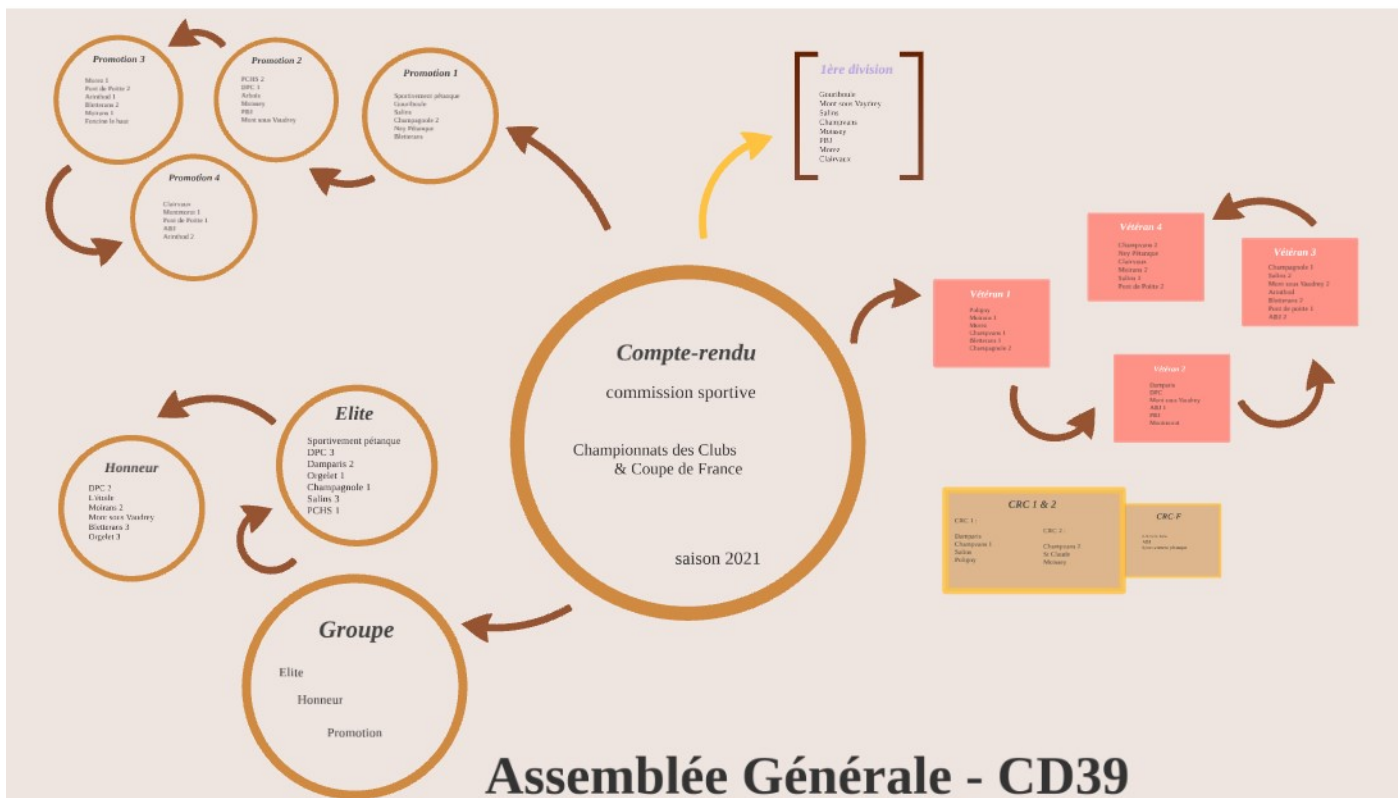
Promotion 3

Morez 3
Pont de Poitte 2
Arinthod 1
Bletterans 2
Moirans 1
Foncine le haut

Promotion 2

PCHS 2
DPC 1
Arbois
Moissey
PBJ
Mont sous Vaudrey

Promotion 1

Sportivement pétanque
Gourbeule
Salins
Champagnole 2
Ney Pétanque
Bletterans

Promotion 4

Clairvaux
Montmorot 1
Pont de Poitte 1
ABJ
Arinthod 2

1ère division

Gourbeule
Mont sous Vaudrey
Salins
Charnovans
Moissey
PBJ
Morez
Clairvaux

Vétéran 4

Champvans 1
Ney Pétanque
Clairvaux
Moirans 2
Salins 1
Pont de Poitte 2

Vétéran 3

Champagnole 1
Salins 2
Mont sous Vaudrey 2
Arinthod
Bletterans 2
Pont de poitte 1
ABJ 2

Vétéran 1

Poligny
Moirans 1
Morez
Champvans 1
Bletterans 1
Champagnole 2

Vétéran 2

Damparis
DPC
Mont sous Vaudrey
ABJ 1
PBJ
Montmorot

Compte-rendu

commission sportive

Championnats des Clubs & Coupe de France

saison 2021

Elite

Sportivement pétanque
DPC 3
Damparis 2
Orgelet 1
Champagnole 1
Salins 3
PCHS 1

Honneur

DPC 2
L'Etoile
Moirans 2
Mont sous Vaudrey
Bletterans 3
Orgelet 3

CRC 1 & 2

CRC 1 :
Damparis
Champvans 1
Salins
Poligny

CRC 2 :
Champvans 2
St Claude
Moissey

CRC F

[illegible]
ABJ
Sportivement pétanque

Groupe

Elite

Honneur

Promotion

Assemblée Générale - CD39